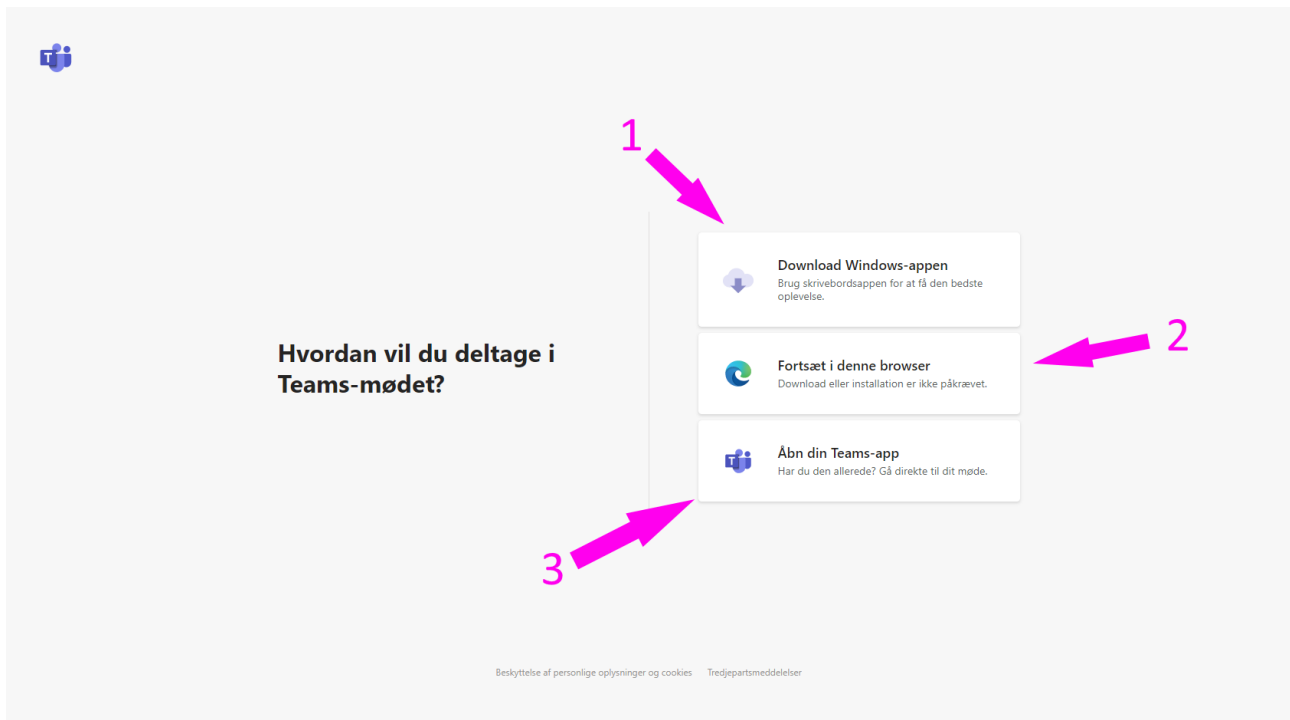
1

Hvordan vil du deltage i Teams-mødet?

Download Windows-appen
Brug skrivebordsappen for at få den bedste oplevelse.

2

Fortsæt i denne browser
Download eller installation er ikke påkrævet.

Åbn din Teams-app
Har du den allerede? Gå direkte til dit møde.

3

Beskyttelse af personlige oplysninger og cookies   Tredjepartsmeddelelser